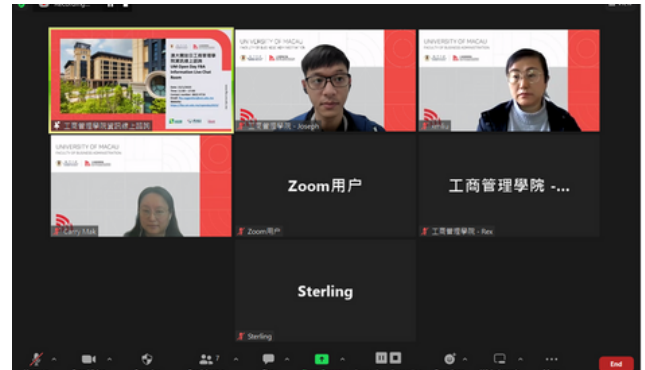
Recording...

澳大開放日工商管理學院資訊線上諮詢
UM Open Day FBA Information Live Chat Room

工商管理學院資訊線上諮詢

UNIVERSITY OF MACAU
FACULTY OF BUSINESS ADMINISTRATION

工商管理學院 - Joseph

UNIVERSITY OF MACAU
FACULTY OF BUSINESS ADMINISTRATION

Jenny

UNIVERSITY OF MACAU
FACULTY OF BUSINESS ADMINISTRATION

Carry Mak

Zoom用户

Zoom用户

工商管理學院 -...

工商管理學院 - Rex

Sterling

Sterling

7

End